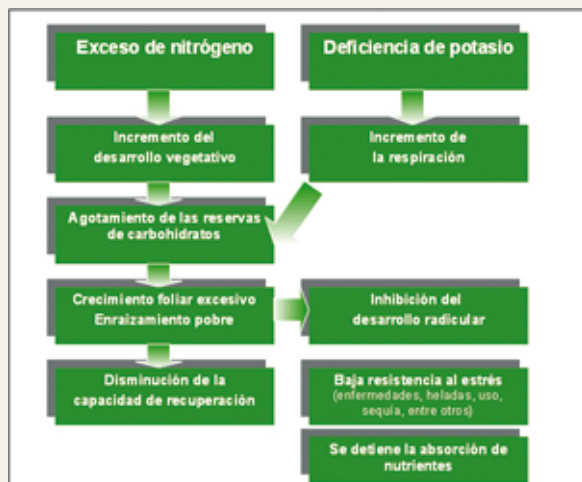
Exceso de nitrógeno

Deficiencia de potasio

Incremento del desarrollo vegetativo

Incremento de la respiración

Agotamiento de las reservas de carbohidratos

Crecimiento foliar excesivo
Enraizamiento pobre

Inhibición del desarrollo radicular

Disminución de la capacidad de recuperación

Baja resistencia al estrés (enfermedades, heladas, uso, sequía, entre otros)

Se detiene la absorción de nutrientes